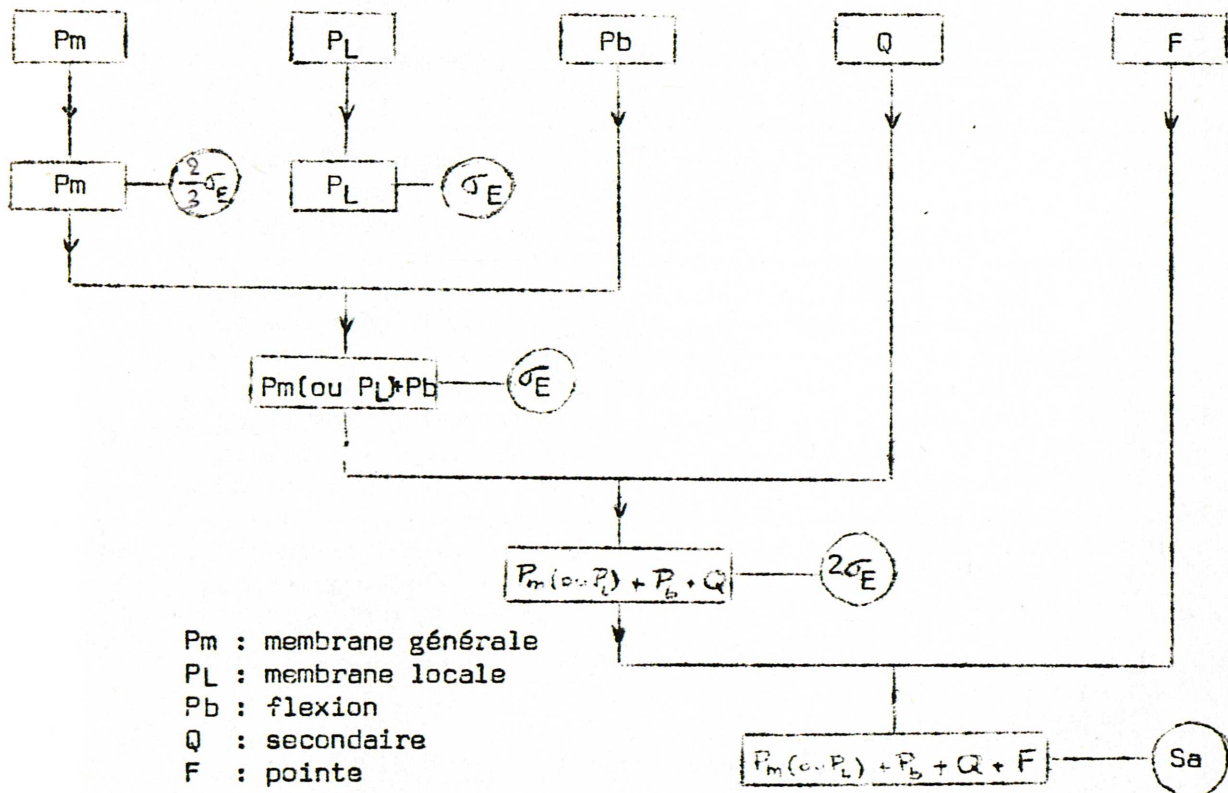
Pm

$P_L$

Pb

Q

F

Pm

$\frac{2}{3}\sigma_E$

$P_L$

$\sigma_E$

Pm(ou $P_L$)+Pb

$\sigma_E$

$P_m$(ou $P_L$) + $P_b$ + Q

$2\sigma_E$

$P_m$(ou $P_L$) + $P_b$ + Q + F

Sa

Pm : membrane générale
$P_L$ : membrane locale
Pb : flexion
Q : secondaire
F : pointe